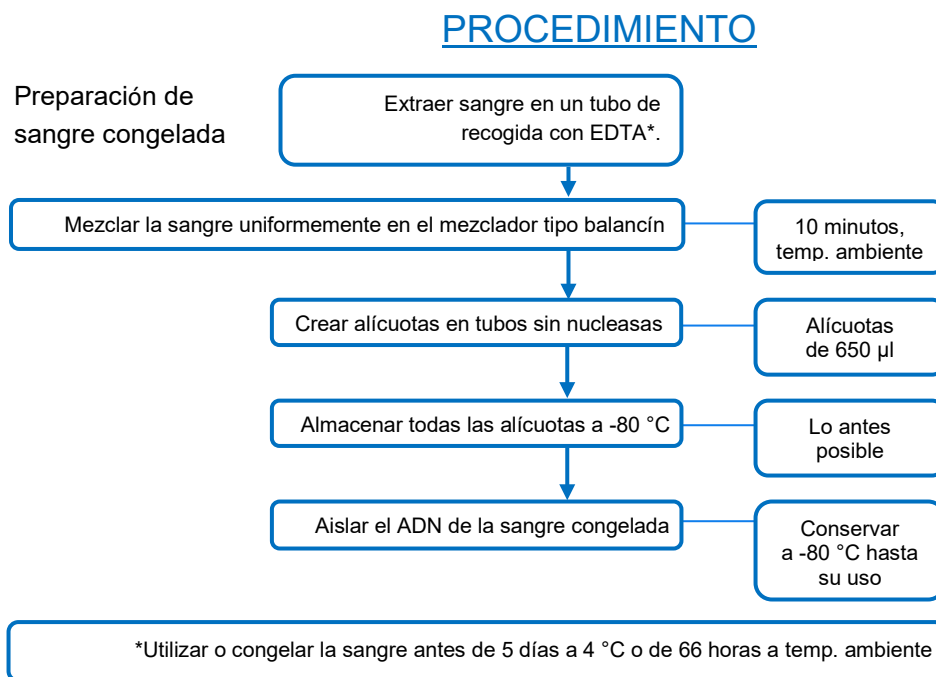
PROCEDIMIENTO

Preparación de sangre congelada

Extraer sangre en un tubo de recogida con EDTA*.

Mezclar la sangre uniformemente en el mezclador tipo balancín

10 minutos, temp. ambiente

Crear alícuotas en tubos sin nucleasas

Alícuotas de 650 µl

Almacenar todas las alícuotas a -80 °C

Lo antes posible

Aislar el ADN de la sangre congelada

Conservar a -80 °C hasta su uso

*Utilizar o congelar la sangre antes de 5 días a 4 °C o de 66 horas a temp. ambiente